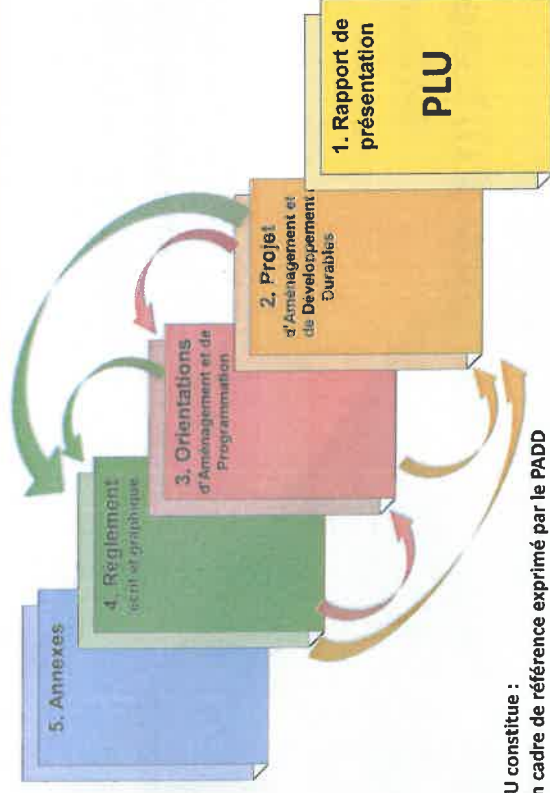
1. Rapport de présentation

PLU

2. Projet d'Aménagement et de Développement Durables

3. Orientations d'Aménagement et de Programmation

4. Règlement écrit et graphique

5. Annexes

U constitue :
n cadre de référence exprimé par le PADD